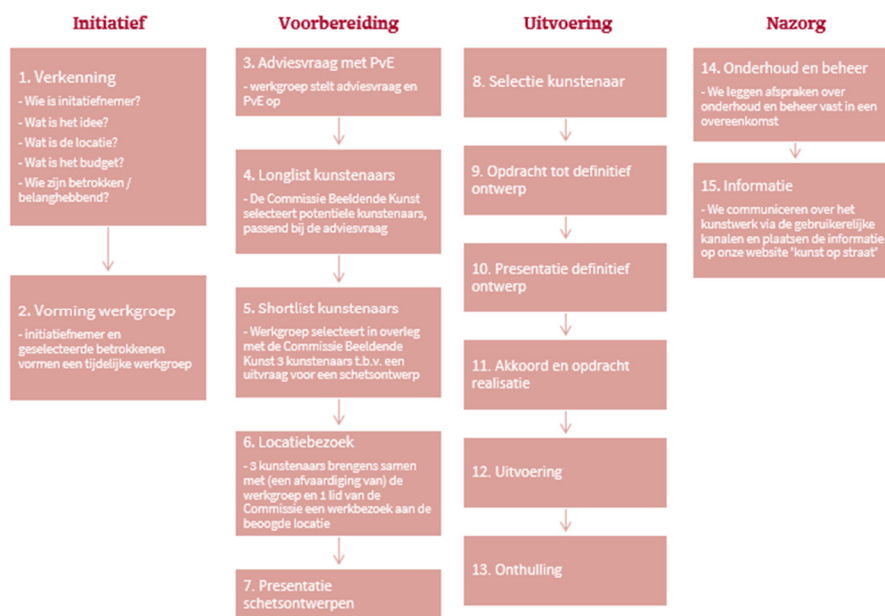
Initiatief

1. Verkenning
- Wie is initiatiefnemer?
- Wat is het idee?
- Wat is de locatie?
- Wat is het budget?
- Wie zijn betrokken / belanghebbend?

2. Vorming werkgroep
- initiatiefnemer en geselecteerde betrokkenen vormen een tijdelijke werkgroep

Voorbereiding

3. Adviesvraag met PvE
- werkgroep stelt adviesvraag en PvE op

4. Longlist kunstenaars
- De Commissie Beeldende Kunst selecteert potentiele kunstenaars, passend bij de adviesvraag

5. Shortlist kunstenaars
- Werkgroep selecteert in overleg met de Commissie Beeldende Kunst 3 kunstenaars t.b.v. een uitvraag voor een schetsontwerp

6. Locatiebezoek
- 3 kunstenaars brengens samen met (een afvaardiging van) de werkgroep en 1 lid van de Commissie een werkbezoek aan de beoogde locatie

7. Presentatie schetsontwerpen

Uitvoering

8. Selectie kunstenaar

9. Opdracht tot definitief ontwerp

10. Presentatie definitief ontwerp

11. Akkoord en opdracht realisatie

12. Uitvoering

13. Onthulling

Nazorg

14. Onderhoud en beheer
- We leggen afspraken over onderhoud en beheer vast in een overeenkomst

15. Informatie
- We communiceren over het kunstwerk via de gebruikerelijke kanalen en plaatsen de informatie op onze website 'kunst op straat'